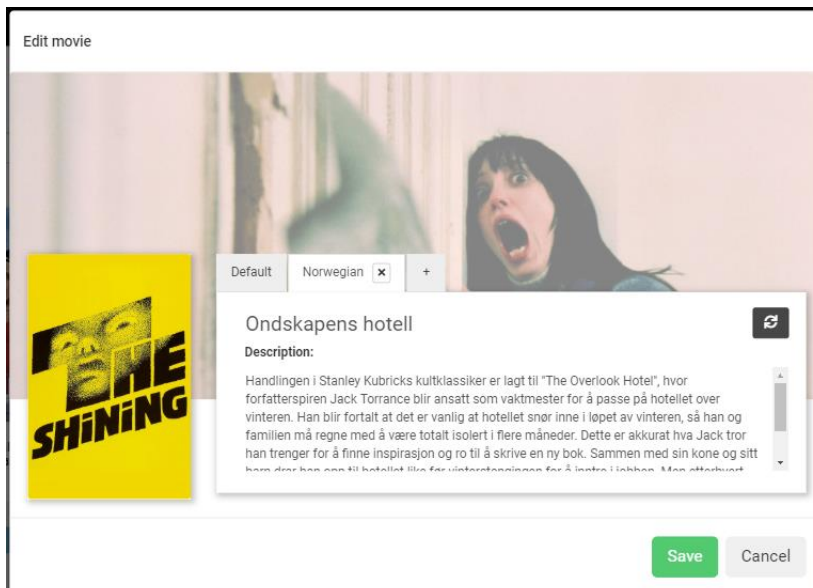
Edit movie

THE SHINING

Default

Norwegian ×

+

Ondskapens hotell

Description:

Handlingen i Stanley Kubricks kultklassiker er lagt til "The Overlook Hotel", hvor forfatterspiren Jack Torrance blir ansatt som vaktmester for å passe på hotellet over vinteren. Han blir fortalt at det er vanlig at hotellet snør inne i løpet av vinteren, så han og familien må regne med å være totalt isolert i flere måneder. Dette er akkurat hva Jack tror han trenger for å finne inspirasjon og ro til å skrive en ny bok. Sammen med sin kone og sitt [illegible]

Save

Cancel